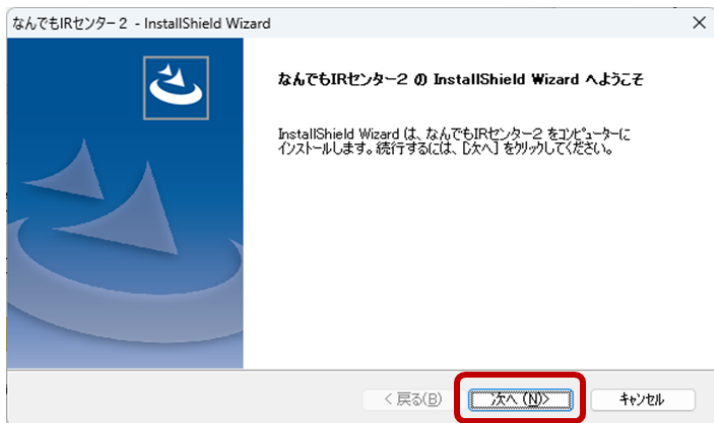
なんでもIRセンター２ - InstallShield Wizard

×

なんでもIRセンター２ の InstallShield Wizard へようこそ

InstallShield Wizard は、なんでもIRセンター２ をコンピューターにインストールします。続行するには、[次へ] をクリックしてください。

< 戻る(B)

次へ (N)>

キャンセル